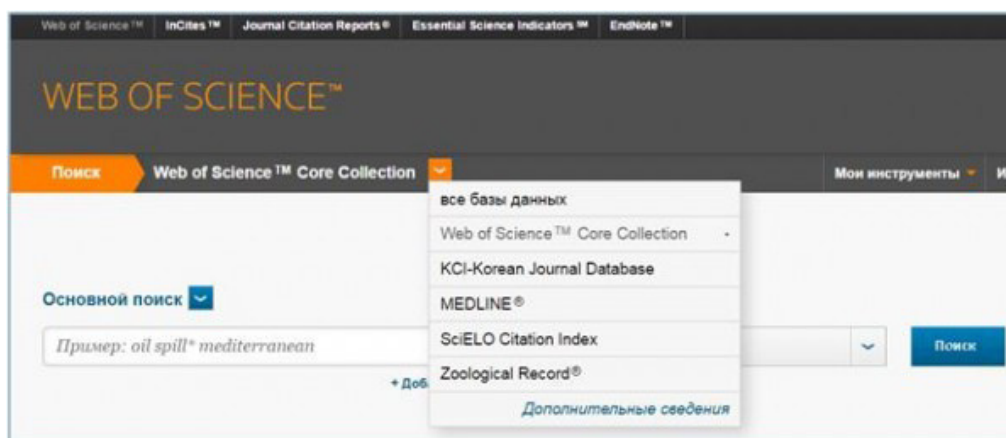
Web of Science ™ InCites ™ Journal Citation Reports ® Essential Science Indicators ℠ EndNote ™

WEB OF SCIENCE™

Поиск Web of Science ™ Core Collection

Мои инструменты И

все базы данных

Web of Science ™ Core Collection

KCI-Korean Journal Database

MEDLINE ®

SciELO Citation Index

Zoological Record ®

Дополнительные сведения

Основной поиск

Пример: oil spill* mediterranean

Поиск

+ Доб